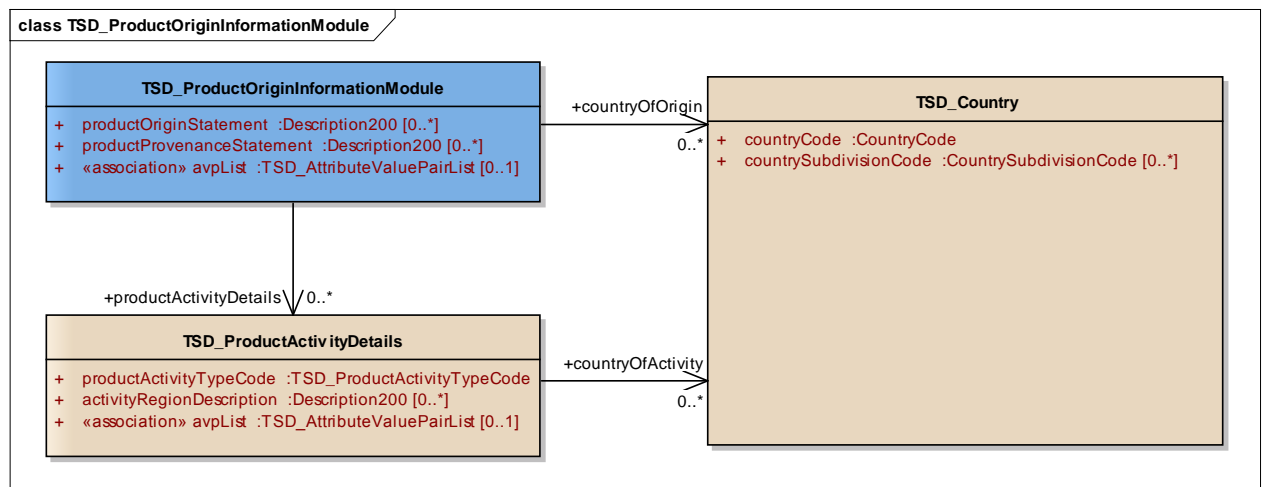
class TSD_ProductOriginInformationModule

TSD_ProductOriginInformationModule

+ productOriginStatement :Description200 [0..*]
+ productProvenanceStatement :Description200 [0..*]
+ «association» avpList :TSD_AttributeValuePairList [0..1]

+countryOfOrigin

0..*

TSD_Country

+ countryCode :CountryCode
+ countrySubdivisionCode :CountrySubdivisionCode [0..*]

+productActivityDetails

0..*

TSD_ProductActivityDetails

+ productActivityTypeCode :TSD_ProductActivityTypeCode
+ activityRegionDescription :Description200 [0..*]
+ «association» avpList :TSD_AttributeValuePairList [0..1]

+countryOfActivity

0..*